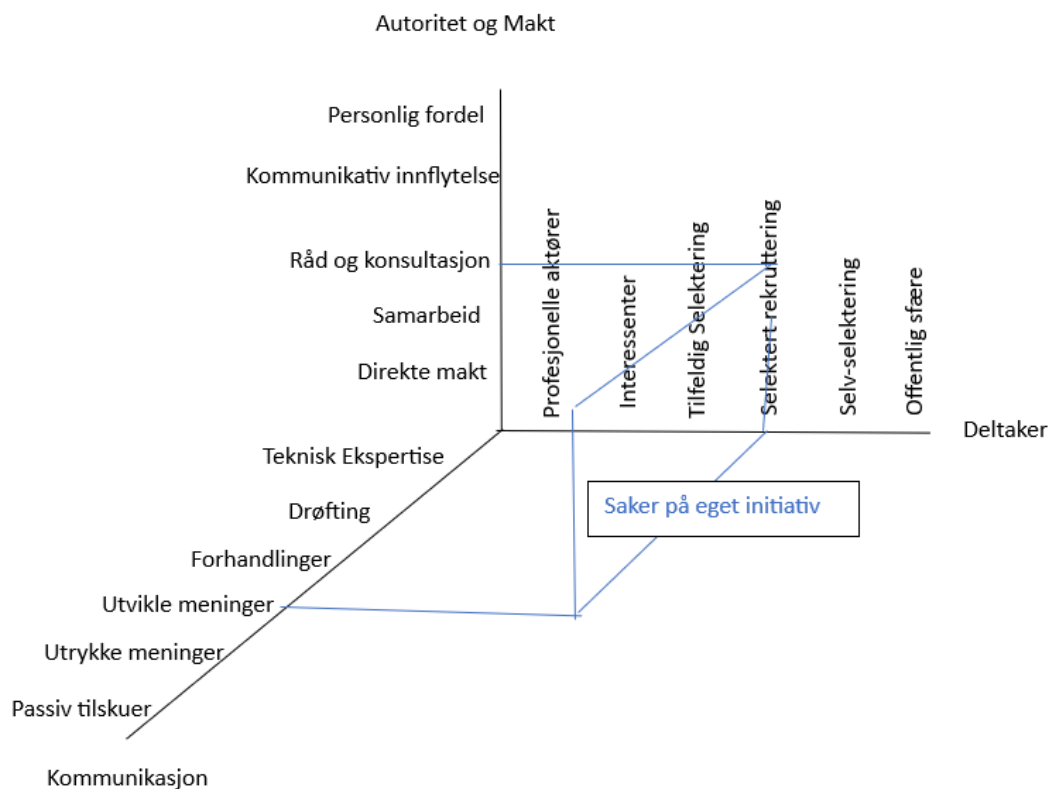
Autoritet og Makt

Personlig fordel

Kommunikativ innflytelse

Råd og konsultasjon

Samarbeid

Direkte makt

Profesjonelle aktører

Interessenter

Tilfeldig Selektering

Selektert rekruttering

Selv-selektering

Offentlig sfære

Deltaker

Teknisk Ekspertise

Drøfting

Forhandlinger

Utvikle meninger

Utrykke meninger

Passiv tilskuer

Saker på eget initiativ

Kommunikasjon